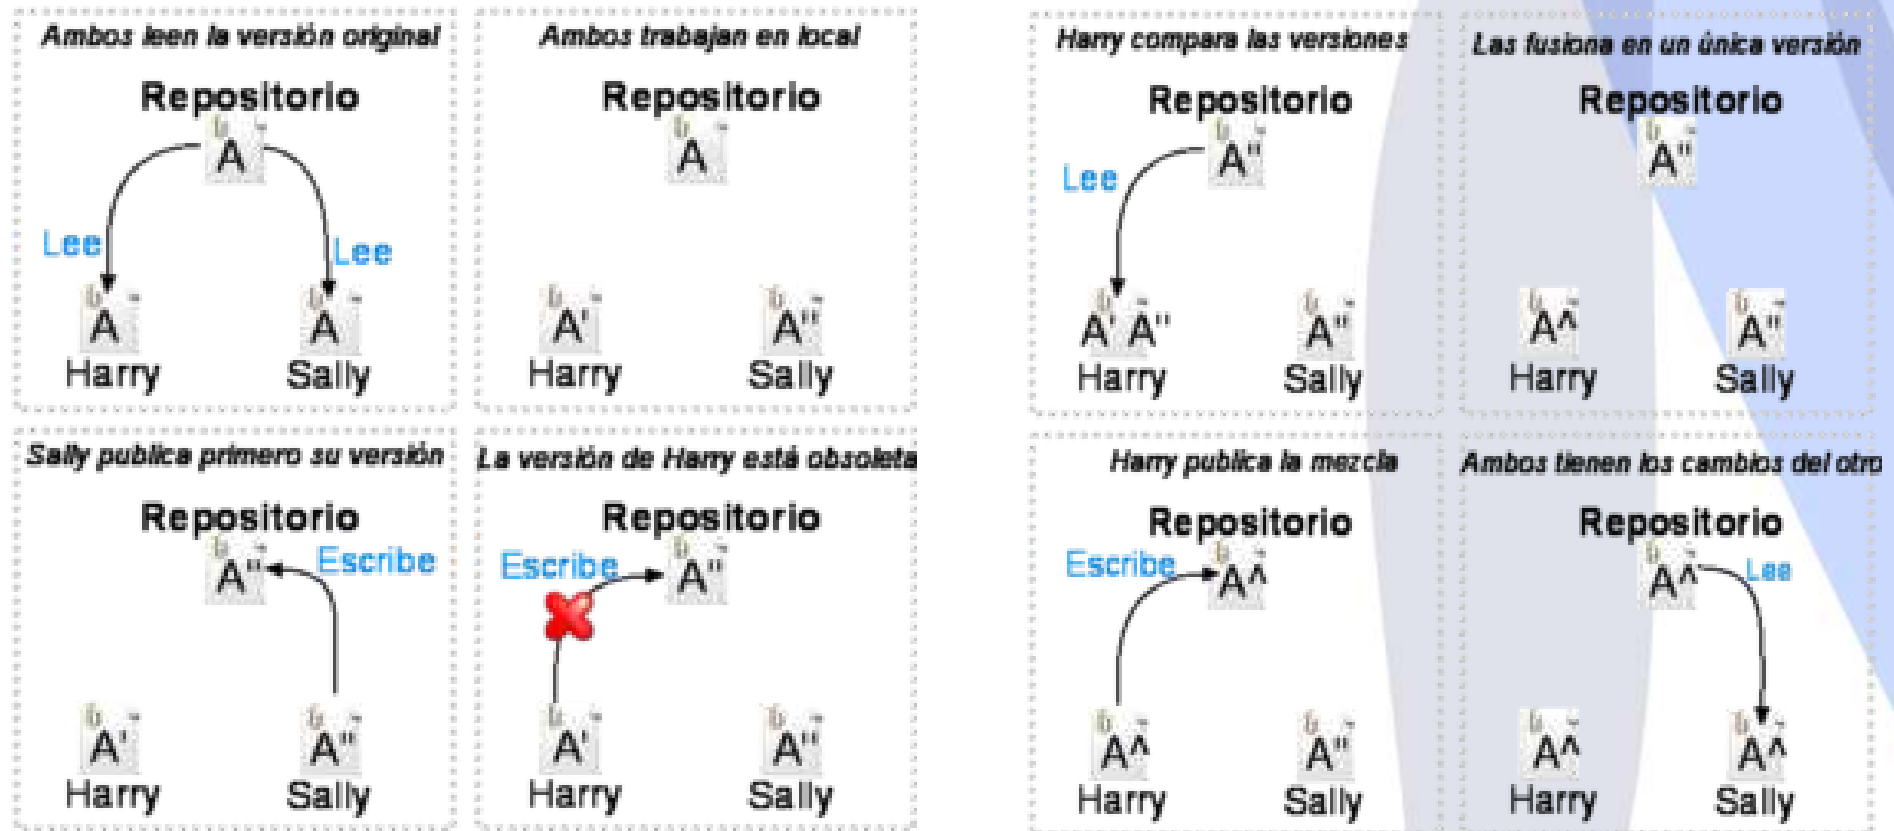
Ambos leen la versión original

Repositorio

A

Lee

Lee

A

Harry

A

Sally

Ambos trabajan en local

Repositorio

A

A'

Harry

A''

Sally

Sally publica primero su versión

Repositorio

A''

Escribe

A'

Harry

A''

Sally

La versión de Harry está obsoleta

Repositorio

Escribe

A''

A'

Harry

A''

Sally

Harry compara las versiones

Repositorio

A''

Lee

A' A''

Harry

A''

Sally

Las fusiona en un única versión

Repositorio

A''

A^

Harry

A''

Sally

Harry publica la mezcla

Repositorio

Escribe

A^

A^

Harry

A''

Sally

Ambos tienen los cambios del otro

Repositorio

A^

Lee

A^

Harry

A^

Sally